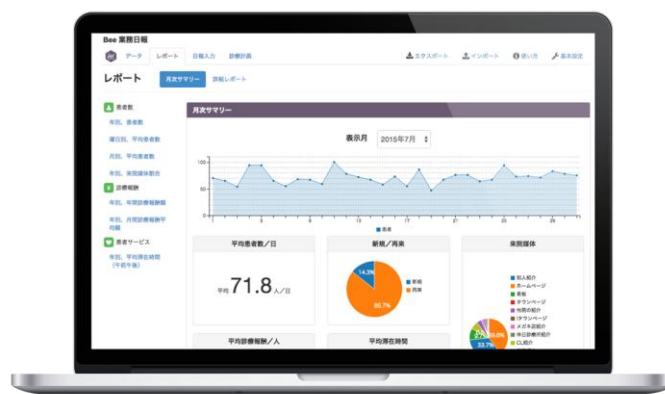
Bee 業務日報

データ　レポート　日報入力　診療計画　エクスポート　インポート　使い方　基本設定

レポート　月次サマリー　詳細レポート

患者数
年別、患者数
曜日別、平均患者数
年別、平均患者数
年別、来院媒体割合
診療報酬
年別、年間診療報酬額
年別、月間診療報酬平均額
患者サービス
年別、平均滞在時間（午前午後）

月次サマリー

表示月　2015年7月

100
50
0

患者

平均患者数／日
平均 71.8 人／日

新規／再来
14.3%
85.7%
新規
再来

来院媒体
知人紹介
ホームページ
看板
タウンページ
他院の紹介
クーポン
メガネ店紹介
寺区
CL紹介
33.7%

平均診療報酬／人

平均滞在時間